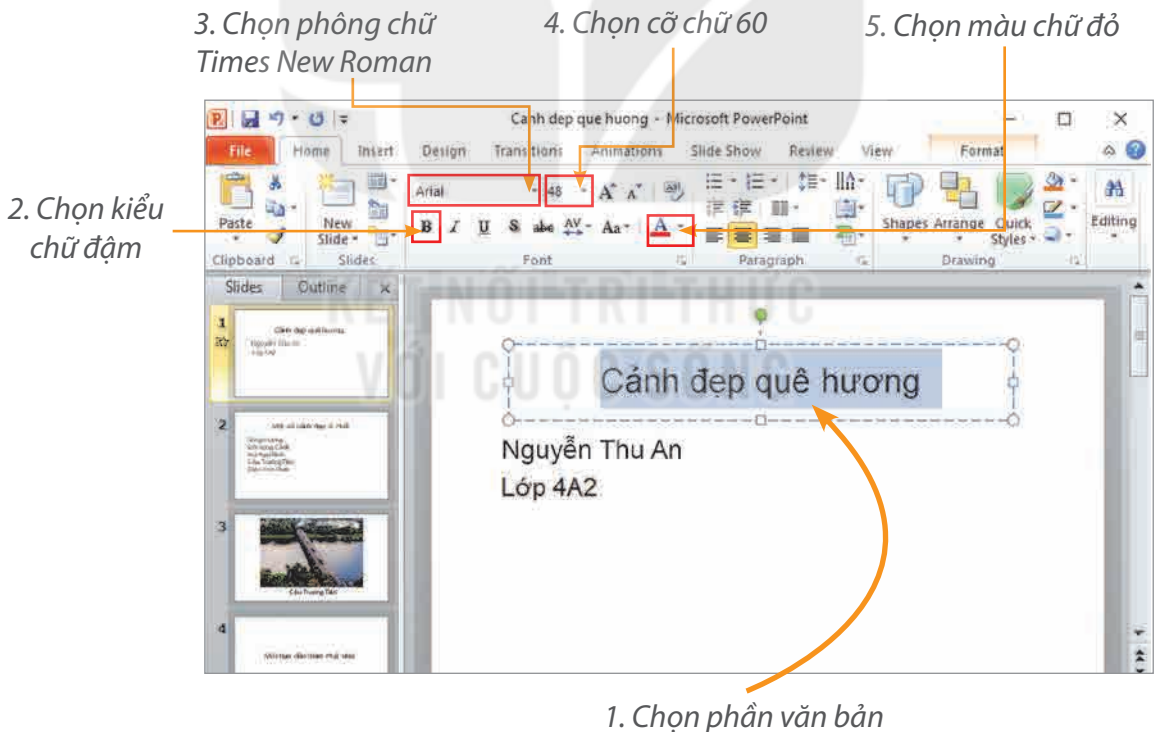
3. Chọn phông chữ Times New Roman

4. Chọn cỡ chữ 60

5. Chọn màu chữ đỏ

2. Chọn kiểu chữ đậm

Canh dep que huong - Microsoft PowerPoint

File | Home | Insert | Design | Transitions | Animations | Slide Show | Review | View | Format

Paste | New Slide | Arial | 48 | B | I | U | S | abc | AV | Aa | A | Shapes | Arrange | Quick Styles | Editing

Clipboard | Slides | Font | Paragraph | Drawing

Slides | Outline

1

2

3

4

Cảnh đẹp quê hương

Nguyễn Thu An

Lớp 4A2

KẾT NỐI TRI THỨC VỚI CUỘC SỐNG

1. Chọn phần văn bản